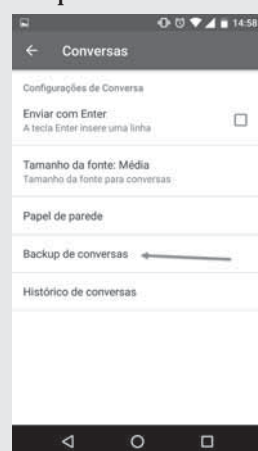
14:58

Conversas

Configurações de Conversa

Enviar com Enter
A tecla Enter insere uma linha

Tamanho da fonte: Média
Tamanho da fonte para conversas

Papel de parede

Backup de conversas

Histórico de conversas